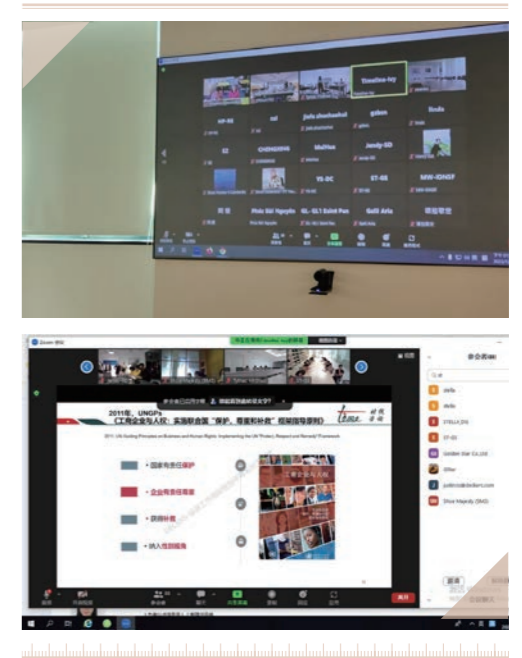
Timeline-Ivy

Phúc Bái Nguyễn

ST-SS

2011年，UNGPs
《工商企业与人权：实施联合国"保护、尊重和补救"框架指导原则》

2011 UN Guiding Principles on Business and Human Rights: Implementing the UN "Protect, Respect and Remedy" Framework

• 国家有责任保护

• 企业有责任尊重

• 获得补救

• 纳入性别视角

工商企业与人权

参会者

stella

STELLA ZHI

ST-SS

Golden Star Co.,Ltd

Jiller

Shoe Majesty (SMD)

结束